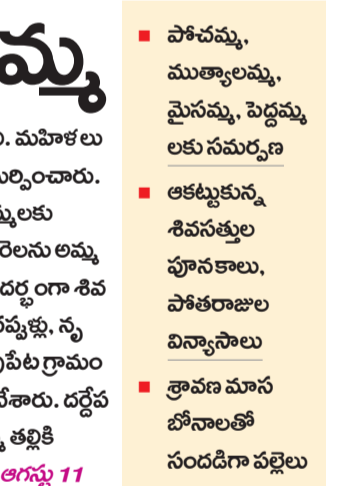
మ్మ

ు. మహిళలు
ర్పించారు.
మ్మలకు
రెలను అమ్మ
దర్భంగా శివ
ప్పళ్లు, నృ
ుపేట గ్రామం
ేశారు. దర్దేప
్మ తల్లికి
ఆగస్టు 11

పోచమ్మ, ముత్యాలమ్మ, మైసమ్మ, పెద్దమ్మలకు సమర్పణ

ఆకట్టుకున్న శివసత్తుల పూనకాలు, పోతరాజుల విన్యాసాలు

శ్రావణ మాస బోనాలతో సందడిగా పల్లెలు